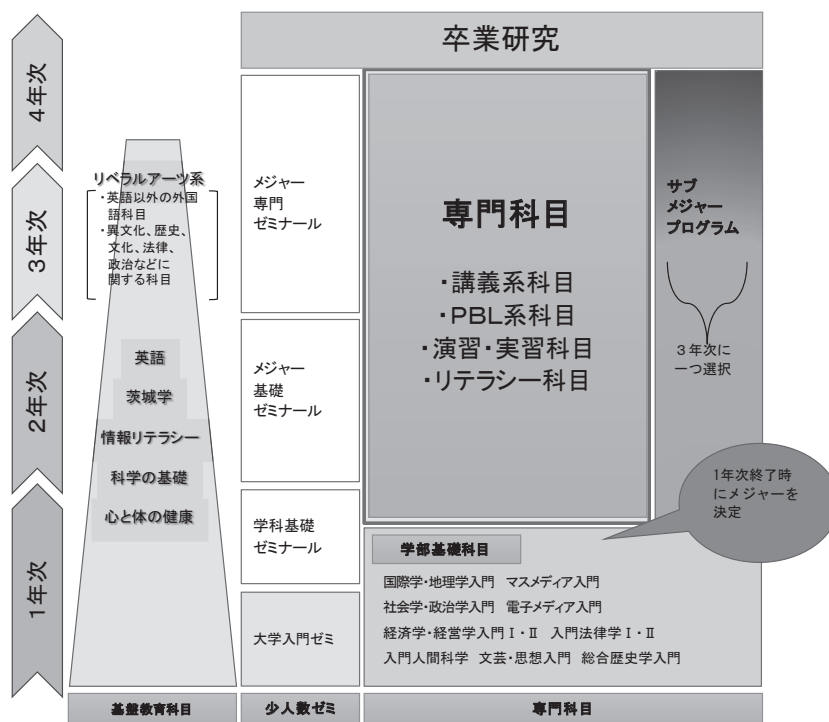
4年次

3年次

2年次

1年次

卒業研究

リベラルアーツ系
・英語以外の外国語科目
・異文化、歴史、文化、法律、政治などに関する科目

英語

茨城学

情報リテラシー

科学の基礎

心と体の健康

メジャー専門ゼミナール

メジャー基礎ゼミナール

学科基礎ゼミナール

大学入門ゼミ

専門科目

・講義系科目
・PBL系科目
・演習・実習科目
・リテラシー科目

サブメジャープログラム

3年次に一つ選択

1年次終了時にメジャーを決定

学部基礎科目

国際学・地理学入門　マスメディア入門
社会学・政治学入門　電子メディア入門
経済学・経営学入門Ⅰ・Ⅱ　入門法律学Ⅰ・Ⅱ
入門人間科学　文芸・思想入門　総合歴史学入門

基盤教育科目

少人数ゼミ

専門科目